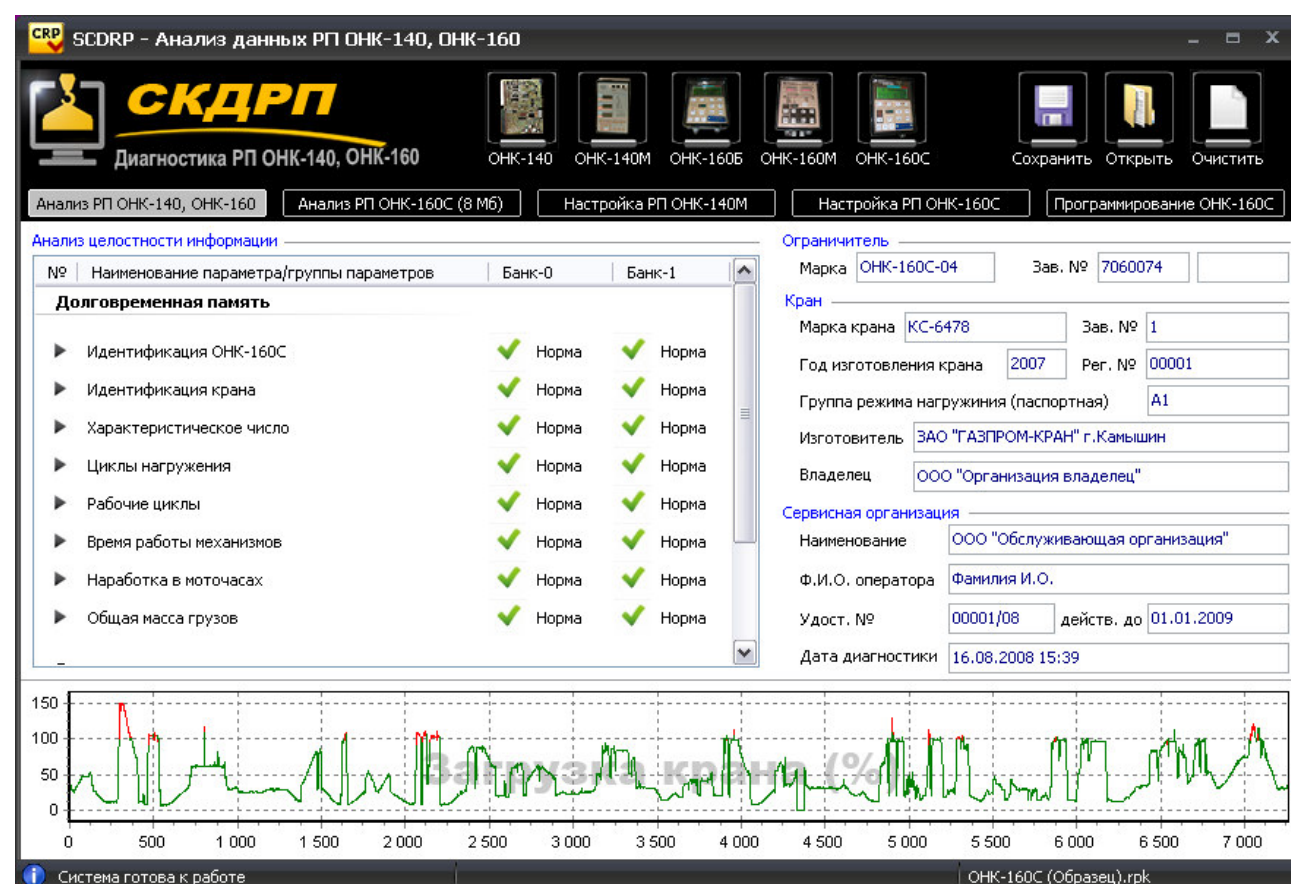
CRP SCDRP - Анализ данных РП ОНК-140, ОНК-160

СКДРП
Диагностика РП ОНК-140, ОНК-160

ОНК-140 ОНК-140М ОНК-160Б ОНК-160М ОНК-160С Сохранить Открыть Очистить

Анализ РП ОНК-140, ОНК-160 | Анализ РП ОНК-160С (8 Мб) | Настройка РП ОНК-140М | Настройка РП ОНК-160С | Программирование ОНК-160С

Анализ целостности информации

| № | Наименование параметра/группы параметров | Банк-0 | Банк-1 |
|---|---|---|---|
| | Долговременная память | | |
| | Идентификация ОНК-160С | Норма | Норма |
| | Идентификация крана | Норма | Норма |
| | Характеристическое число | Норма | Норма |
| | Циклы нагружения | Норма | Норма |
| | Рабочие циклы | Норма | Норма |
| | Время работы механизмов | Норма | Норма |
| | Наработка в моточасах | Норма | Норма |
| | Общая масса грузов | Норма | Норма |

Ограничитель
Марка ОНК-160С-04 Зав. № 7060074

Кран
Марка крана КС-6478 Зав. № 1
Год изготовления крана 2007 Рег. № 00001
Группа режима нагружиния (паспортная) А1
Изготовитель ЗАО "ГАЗПРОМ-КРАН" г.Камышин
Владелец ООО "Организация владелец"

Сервисная организация
Наименование ООО "Обслуживающая организация"
Ф.И.О. оператора Фамилия И.О.
Удост. № 00001/08 действ. до 01.01.2009
Дата диагностики 16.08.2008 15:39

150
100
50
0
Загрузка крана (%
0 500 1 000 1 500 2 000 2 500 3 000 3 500 4 000 4 500 5 000 5 500 6 000 6 500 7 000

Система готова к работе
ОНК-160С (Образец).rpk